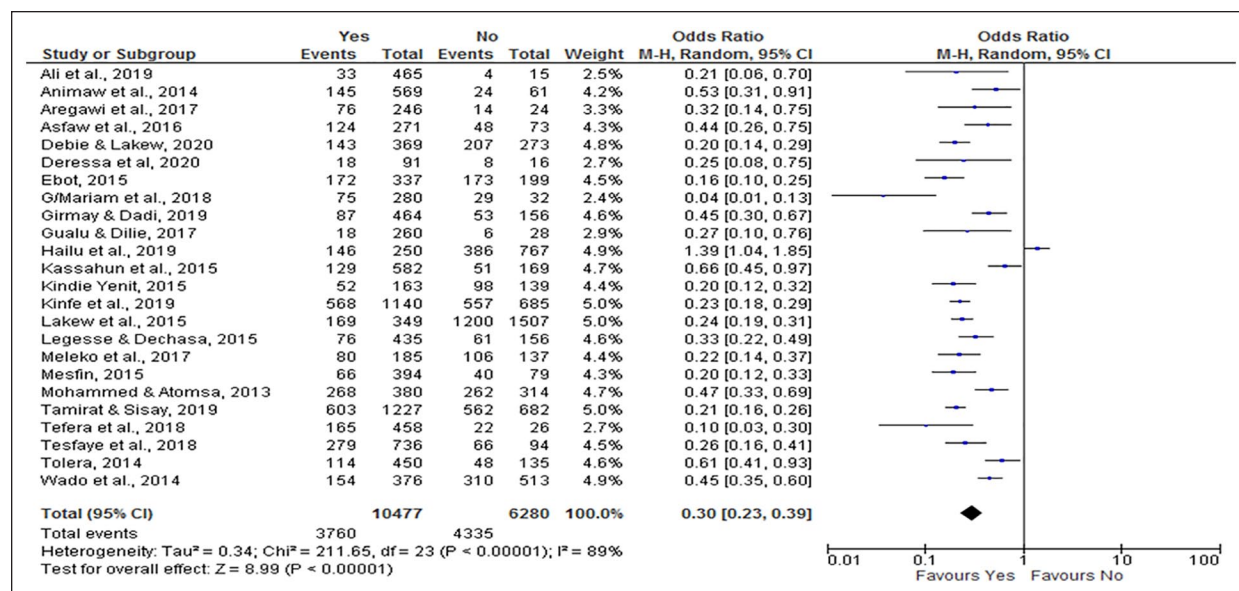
| Study or Subgroup | Yes Events | Yes Total | No Events | No Total | Weight | Odds Ratio M-H, Random, 95% CI |
|---|---|---|---|---|---|---|
| Ali et al., 2019 | 33 | 465 | 4 | 15 | 2.5% | 0.21 [0.06, 0.70] |
| Animaw et al., 2014 | 145 | 569 | 24 | 61 | 4.2% | 0.53 [0.31, 0.91] |
| Aregawi et al., 2017 | 76 | 246 | 14 | 24 | 3.3% | 0.32 [0.14, 0.75] |
| Asfaw et al., 2016 | 124 | 271 | 48 | 73 | 4.3% | 0.44 [0.26, 0.75] |
| Debie & Lakew, 2020 | 143 | 369 | 207 | 273 | 4.8% | 0.20 [0.14, 0.29] |
| Deressa et al, 2020 | 18 | 91 | 8 | 16 | 2.7% | 0.25 [0.08, 0.75] |
| Ebot, 2015 | 172 | 337 | 173 | 199 | 4.5% | 0.16 [0.10, 0.25] |
| G/Mariam et al., 2018 | 75 | 280 | 29 | 32 | 2.4% | 0.04 [0.01, 0.13] |
| Girmay & Dadi, 2019 | 87 | 464 | 53 | 156 | 4.6% | 0.45 [0.30, 0.67] |
| Gualu & Dilie, 2017 | 18 | 260 | 6 | 28 | 2.9% | 0.27 [0.10, 0.76] |
| Hailu et al., 2019 | 146 | 250 | 386 | 767 | 4.9% | 1.39 [1.04, 1.85] |
| Kassahun et al., 2015 | 129 | 582 | 51 | 169 | 4.7% | 0.66 [0.45, 0.97] |
| Kindie Yenit, 2015 | 52 | 163 | 98 | 139 | 4.4% | 0.20 [0.12, 0.32] |
| Kinfe et al., 2019 | 568 | 1140 | 557 | 685 | 5.0% | 0.23 [0.18, 0.29] |
| Lakew et al., 2015 | 169 | 349 | 1200 | 1507 | 5.0% | 0.24 [0.19, 0.31] |
| Legesse & Dechasa, 2015 | 76 | 435 | 61 | 156 | 4.6% | 0.33 [0.22, 0.49] |
| Meleko et al., 2017 | 80 | 185 | 106 | 137 | 4.4% | 0.22 [0.14, 0.37] |
| Mesfin, 2015 | 66 | 394 | 40 | 79 | 4.3% | 0.20 [0.12, 0.33] |
| Mohammed & Atomsa, 2013 | 268 | 380 | 262 | 314 | 4.7% | 0.47 [0.33, 0.69] |
| Tamirat & Sisay, 2019 | 603 | 1227 | 562 | 682 | 5.0% | 0.21 [0.16, 0.26] |
| Tefera et al., 2018 | 165 | 458 | 22 | 26 | 2.7% | 0.10 [0.03, 0.30] |
| Tesfaye et al., 2018 | 279 | 736 | 66 | 94 | 4.5% | 0.26 [0.16, 0.41] |
| Tolera, 2014 | 114 | 450 | 48 | 135 | 4.6% | 0.61 [0.41, 0.93] |
| Wado et al., 2014 | 154 | 376 | 310 | 513 | 4.9% | 0.45 [0.35, 0.60] |
| **Total (95% CI)** | | **10477** | | **6280** | **100.0%** | **0.30 [0.23, 0.39]** |
| Total events | 3760 | | 4335 | | | |

Heterogeneity: Tau² = 0.34; Chi² = 211.65, df = 23 (P < 0.00001); I² = 89%
Test for overall effect: Z = 8.99 (P < 0.00001)

Odds Ratio
M-H, Random, 95% CI

0.01 0.1 1 10 100
Favours Yes Favours No